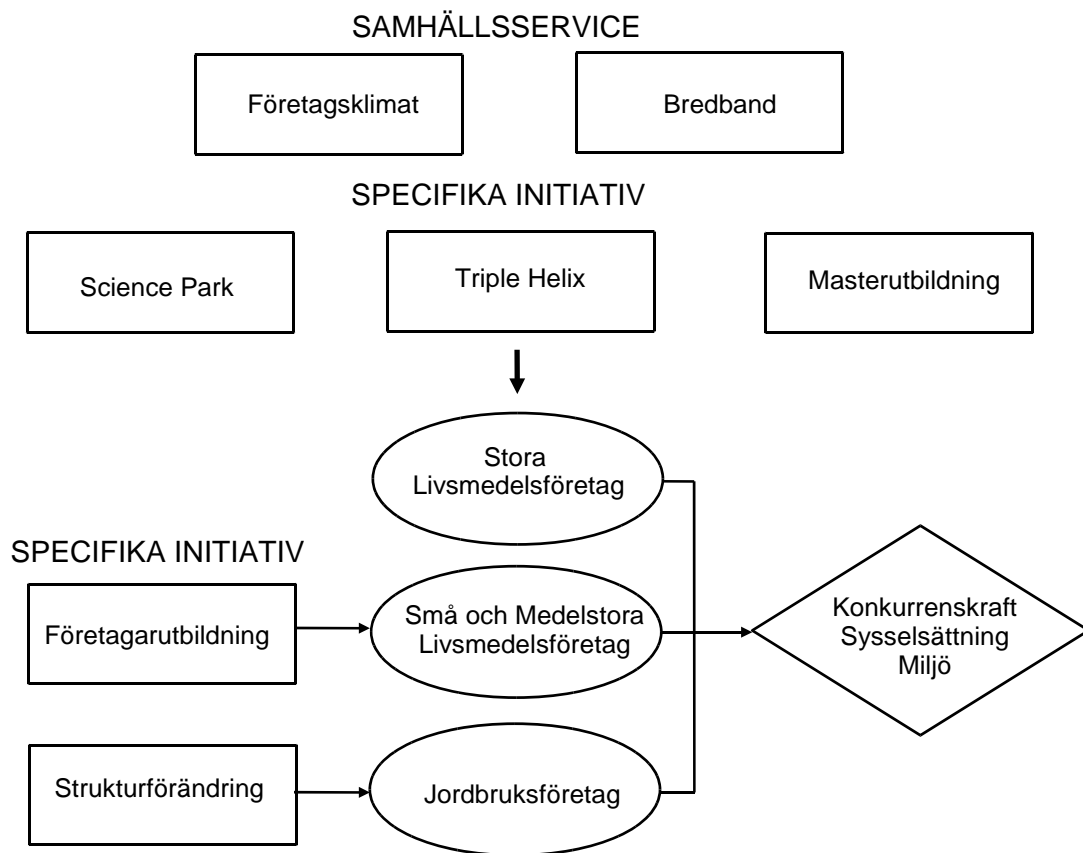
SAMHÄLLSSERVICE

Företagsklimat

Bredband

SPECIFIKA INITIATIV

Science Park

Triple Helix

Masterutbildning

Stora Livsmedelsföretag

SPECIFIKA INITIATIV

Företagarutbildning

Små och Medelstora Livsmedelsföretag

Konkurrenskraft Sysselsättning Miljö

Strukturförändring

Jordbruksföretag